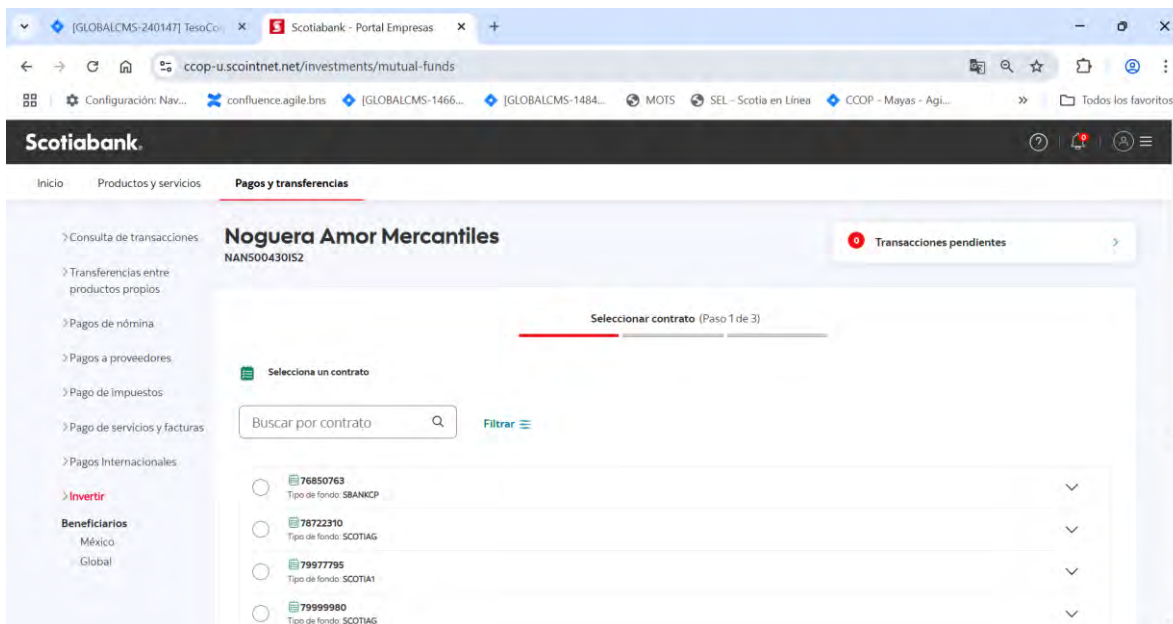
[GLOBALCMS-240147] TesoCo ×
Scotiabank - Portal Empresas ×
+

ccop-u.scointnet.net/investments/mutual-funds

Configuración: Nav... confluence.agile.bns [GLOBALCMS-1466... [GLOBALCMS-1484... MOTS SEL - Scotia en Línea CCOP - Mayas - Agi... » Todos los favoritos

Scotiabank.

Inicio Productos y servicios Pagos y transferencias

> Consulta de transacciones
> Transferencias entre productos propios
> Pagos de nómina
> Pagos a proveedores
> Pago de impuestos
> Pago de servicios y facturas
> Pagos Internacionales
> Invertir
Beneficiarios
México
Global

Noguera Amor Mercantiles
NAN500430IS2

0 Transacciones pendientes >

Seleccionar contrato (Paso 1 de 3)

Selecciona un contrato

Buscar por contrato

Filtrar

76850763
Tipo de fondo: SBANKCP

78722310
Tipo de fondo: SCOTIAG

79977795
Tipo de fondo: SCOTIA1

79999980
Tipo de fondo: SCOTIAG